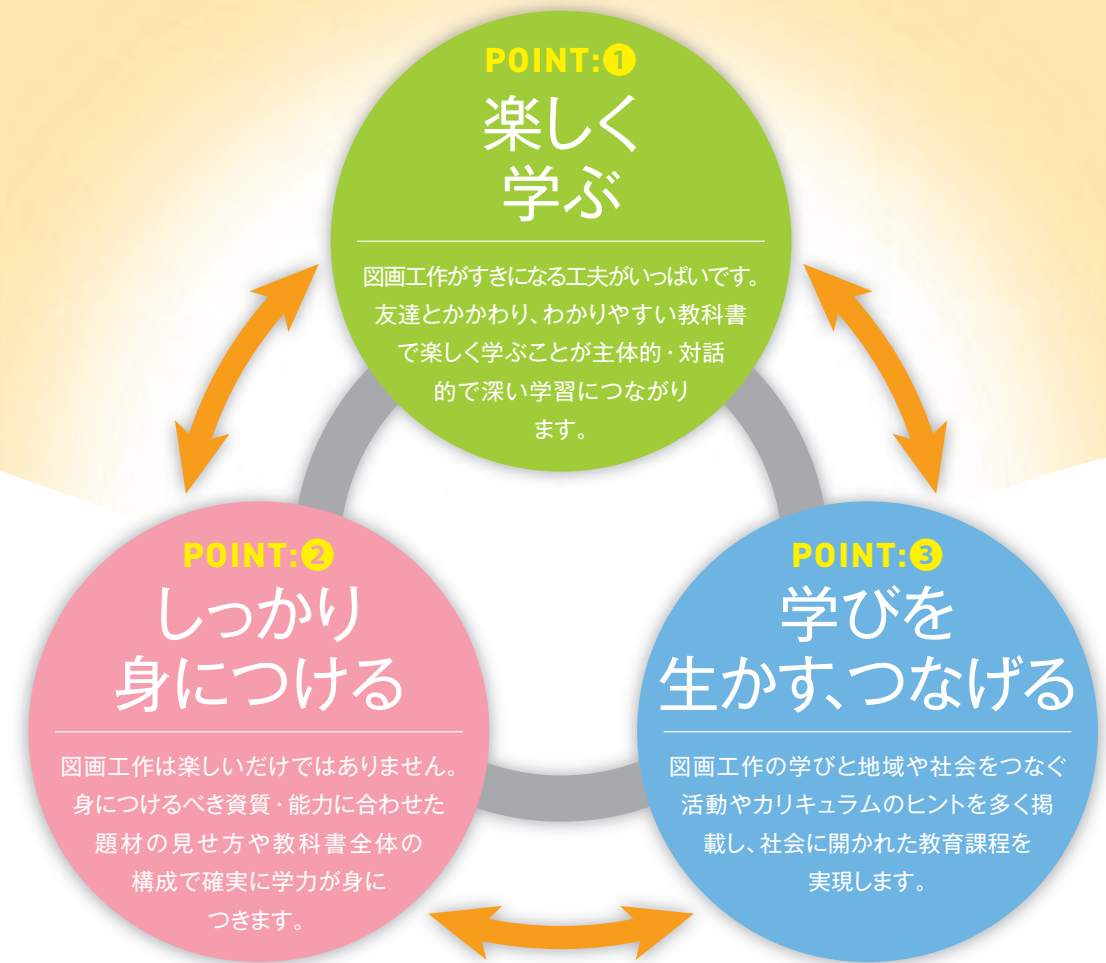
POINT:❶
楽しく学ぶ

図画工作がすきになる工夫がいっぱいです。友達とかかわり、わかりやすい教科書で楽しく学ぶことが主体的・対話的で深い学習につながります。

POINT:❷
しっかり身につける

図画工作は楽しいだけではありません。身につけるべき資質・能力に合わせた題材の見せ方や教科書全体の構成で確実に学力が身につきます。

POINT:❸
学びを生かす、つなげる

図画工作の学びと地域や社会をつなぐ活動やカリキュラムのヒントを多く掲載し、社会に開かれた教育課程を実現します。